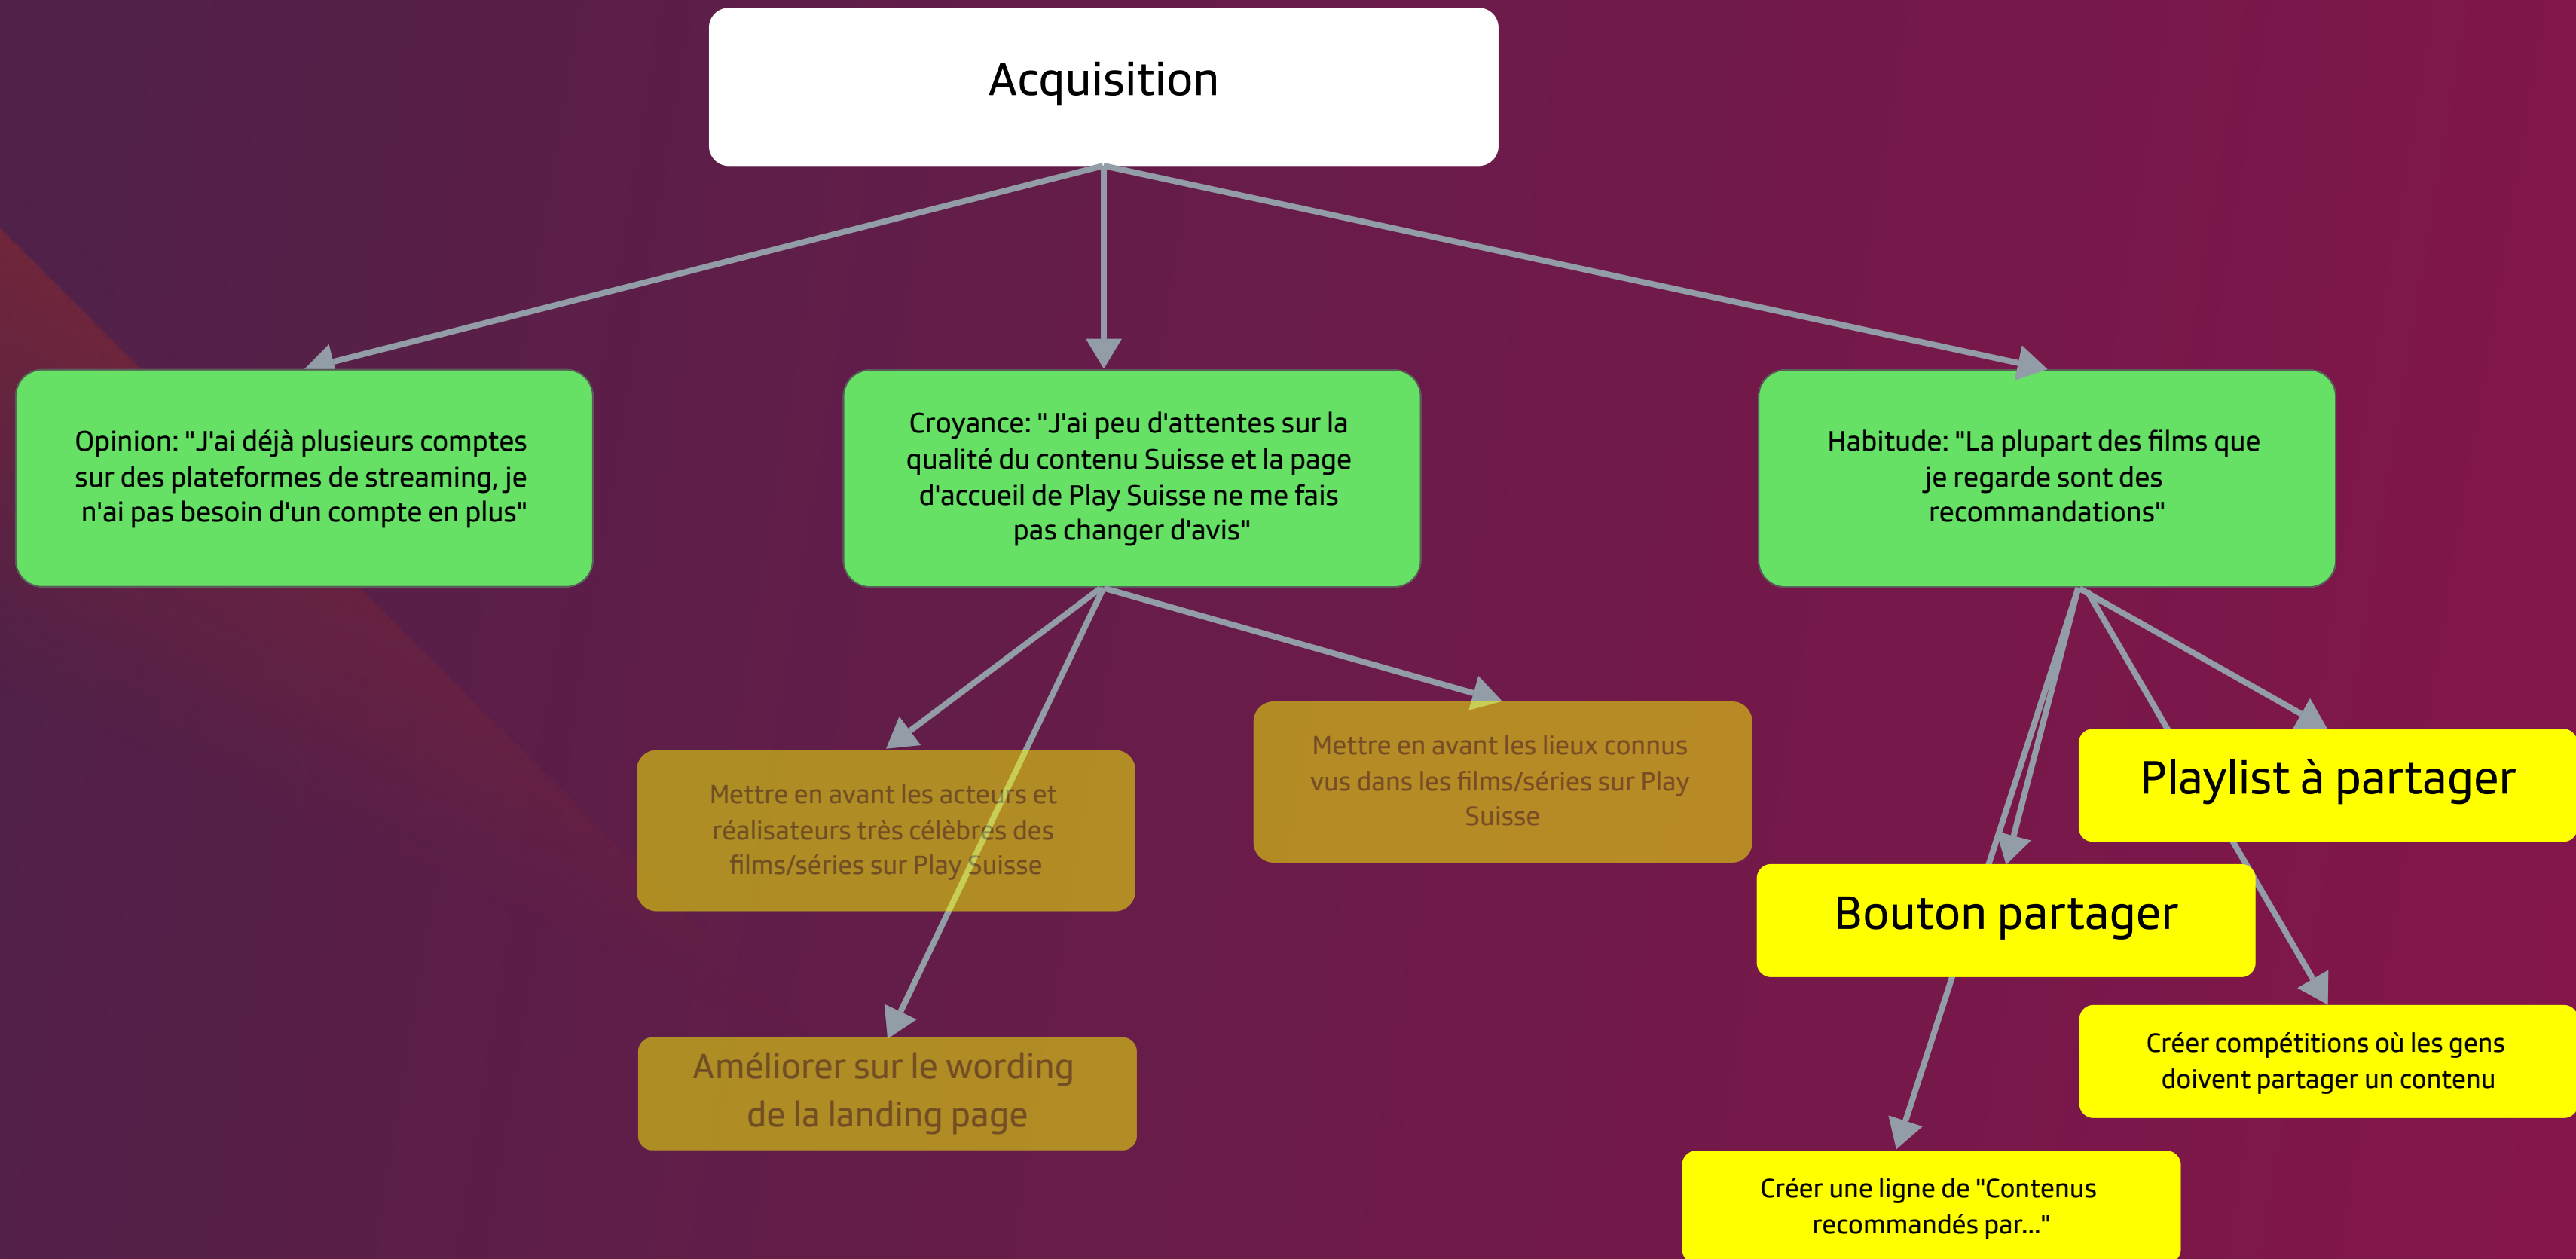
Acquisition

Opinion: "J'ai déjà plusieurs comptes sur des plateformes de streaming, je n'ai pas besoin d'un compte en plus"

Croyance: "J'ai peu d'attentes sur la qualité du contenu Suisse et la page d'accueil de Play Suisse ne me fais pas changer d'avis"

Habitude: "La plupart des films que je regarde sont des recommandations"

Mettre en avant les acteurs et réalisateurs très célèbres des films/séries sur Play Suisse

Mettre en avant les lieux connus vus dans les films/séries sur Play Suisse

Améliorer sur le wording de la landing page

Playlist à partager

Bouton partager

Créer compétitions où les gens doivent partager un contenu

Créer une ligne de "Contenus recommandés par..."